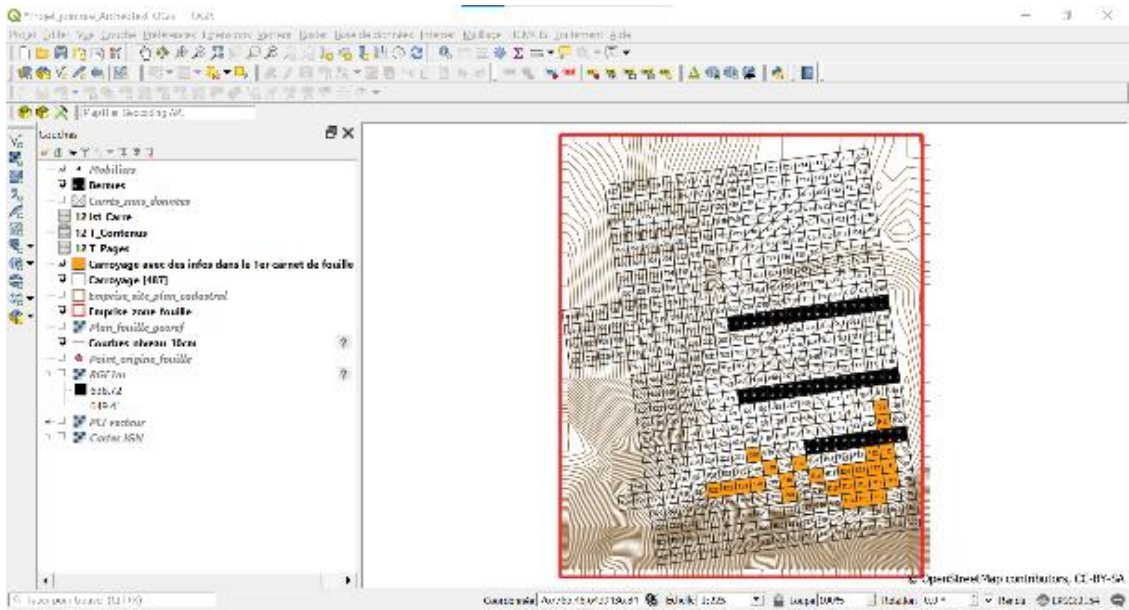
Projet_pincevent_Archeolog QGis - QGIS

Projet Éditer Vue Couche Préférences Extension Vecteur Raster Base de données Internet Maillage TDMS Traitement Aide

Couches

Mobiliers
Bermes
Carres_sans_donnees
12 Ict Carre
12 I_Contenus
12 T Pages
Carroyage avec des infos dans le 1er carnet de fouille
Carroyage (40T)
Emprise_site_plan_cadastral
Emprise zone fouille
Plan_fouille_georef
Courbes niveau 10cm
Point_origine_fouille
RGEAlti
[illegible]
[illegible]
PCI vecteur
Cartes IGN

© OpenStreetMap contributors, CC-BY-SA

Taper pour trouver (Ctrl+K)

Coordonnée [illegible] Échelle 1:225 Loupe 100% Rotation 0,0 ° Rendu EPSG:2154